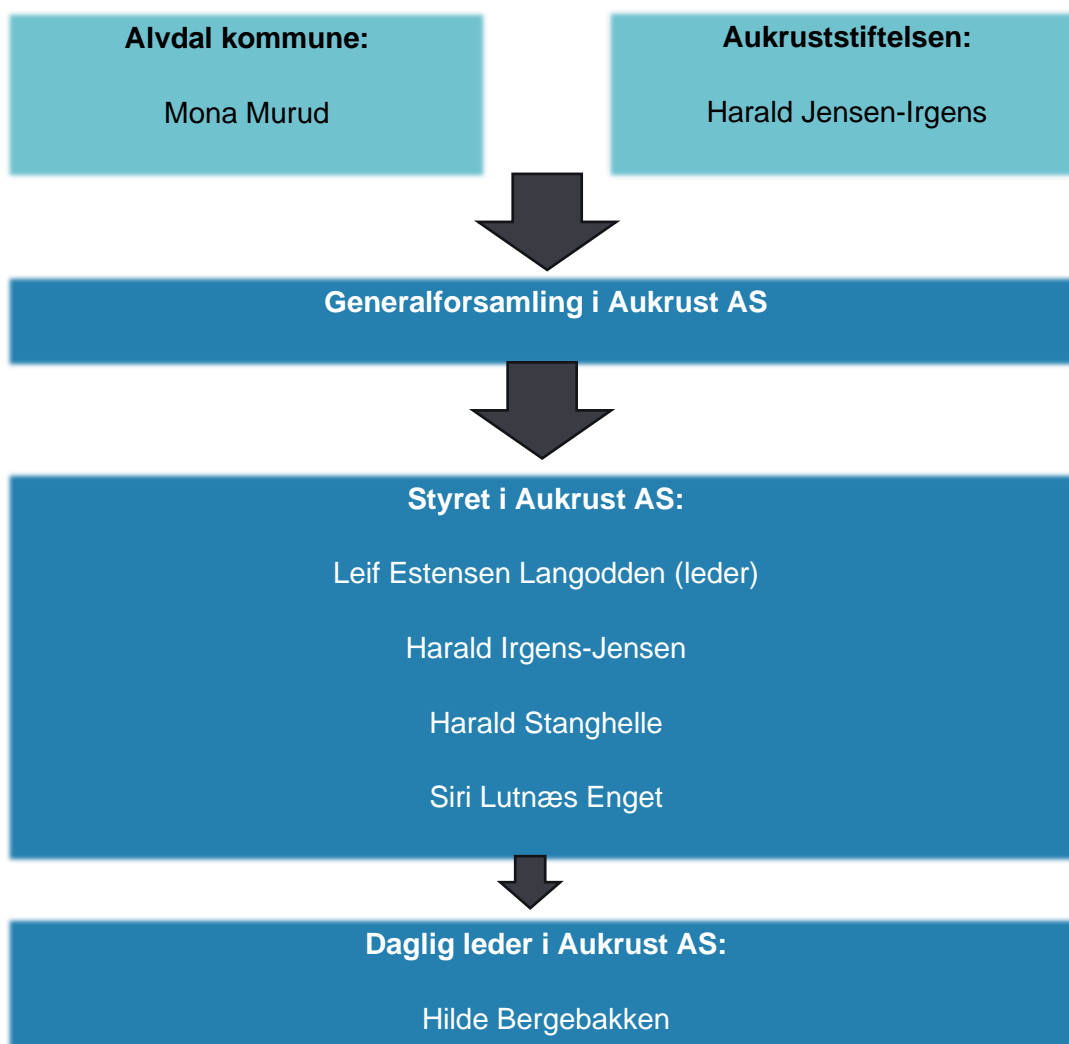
Alvdal kommune:

Mona Murud

Aukruststiftelsen:

Harald Jensen-Irgens

Generalforsamling i Aukrust AS

Styret i Aukrust AS:

Leif Estensen Langodden (leder)

Harald Irgens-Jensen

Harald Stanghelle

Siri Lutnæs Enget

Daglig leder i Aukrust AS:

Hilde Bergebakken